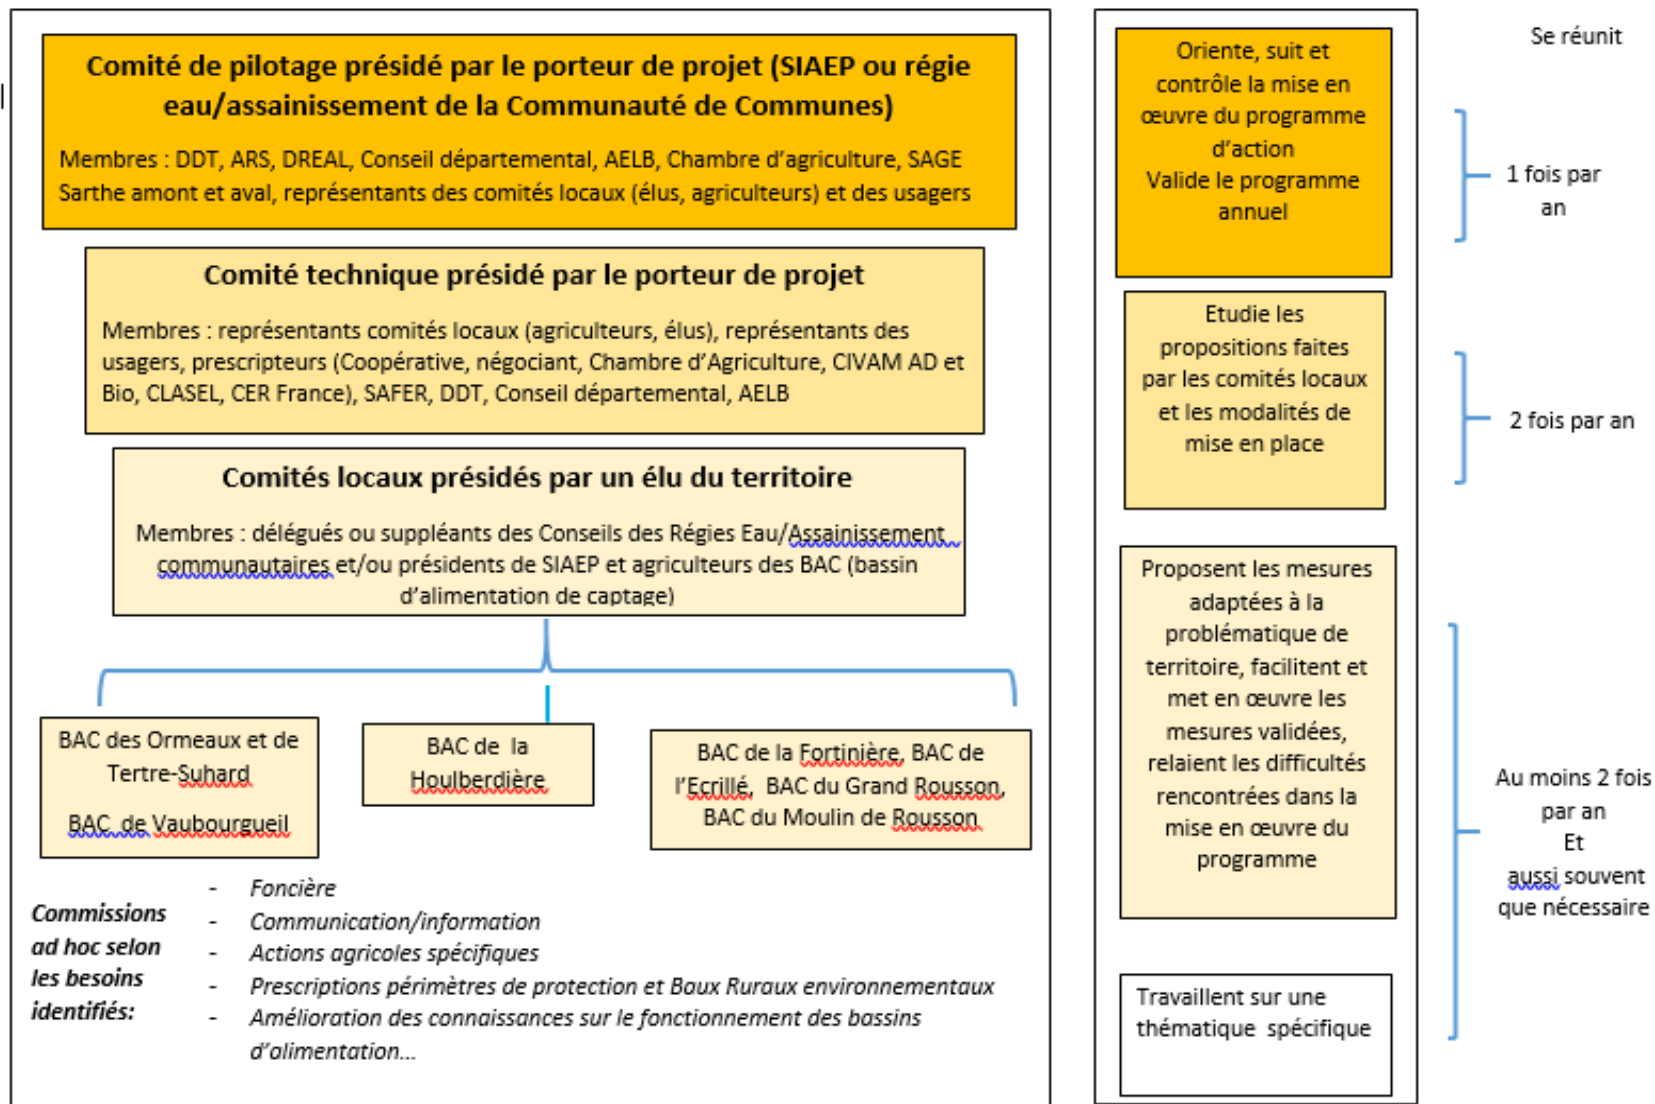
Comité de pilotage présidé par le porteur de projet (SIAEP ou régie eau/assainissement de la Communauté de Communes)

Membres : DDT, ARS, DREAL, Conseil départemental, AELB, Chambre d'agriculture, SAGE Sarthe amont et aval, représentants des comités locaux (élus, agriculteurs) et des usagers

Comité technique présidé par le porteur de projet

Membres : représentants comités locaux (agriculteurs, élus), représentants des usagers, prescripteurs (Coopérative, négociant, Chambre d'Agriculture, CIVAM AD et Bio, CLASEL, CER France), SAFER, DDT, Conseil départemental, AELB

Comités locaux présidés par un élu du territoire

Membres : délégués ou suppléants des Conseils des Régies Eau/Assainissement communautaires et/ou présidents de SIAEP et agriculteurs des BAC (bassin d'alimentation de captage)

BAC des Ormeaux et de Tertre-Suhard

BAC de Vaubourgueil

BAC de la Houlberdière

BAC de la Fortinière, BAC de l'Ecrillé, BAC du Grand Rousson, BAC du Moulin de Rousson

Commissions ad hoc selon les besoins identifiés:

- Foncière
- Communication/information
- Actions agricoles spécifiques
- Prescriptions périmètres de protection et Baux Ruraux environnementaux
- Amélioration des connaissances sur le fonctionnement des bassins d'alimentation...

Oriente, suit et contrôle la mise en œuvre du programme d'action
Valide le programme annuel

Etudie les propositions faites par les comités locaux et les modalités de mise en place

Proposent les mesures adaptées à la problématique de territoire, facilitent et met en œuvre les mesures validées, relaient les difficultés rencontrées dans la mise en œuvre du programme

Travaillent sur une thématique spécifique

Se réunit

1 fois par an

2 fois par an

Au moins 2 fois par an
Et
aussi souvent que nécessaire